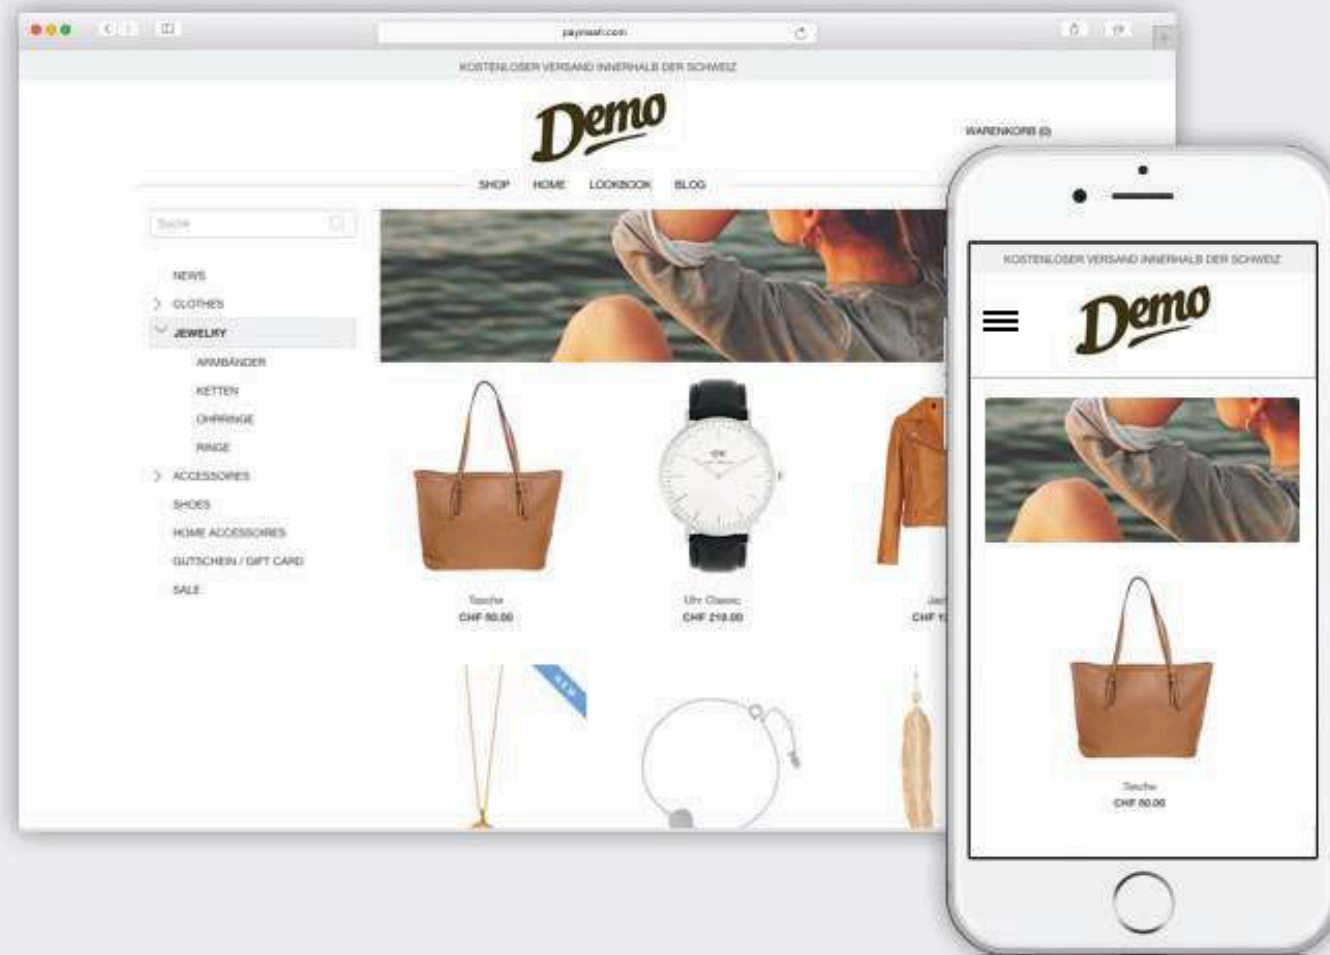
payrexx.com

KOSTENLOSER VERSAND INNERHALB DER SCHWEIZ

Demo

WARENKORB (0)

SHOP HOME LOOKBOOK BLOG

Suche

NEWS
CLOTHES
JEWELRY
ARMBÄNDER
KETTEN
OHRRINGE
RINGE
ACCESSORIES
SHOES
HOME ACCESSORIES
GUTSCHEIN / GIFT CARD
SALE

Tasche
CHF 80.00

Uhr Classic
CHF 210.00

Ja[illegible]
CHF 1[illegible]

NEW

KOSTENLOSER VERSAND INNERHALB DER SCHWEIZ

Demo

Tasche
CHF 80.00